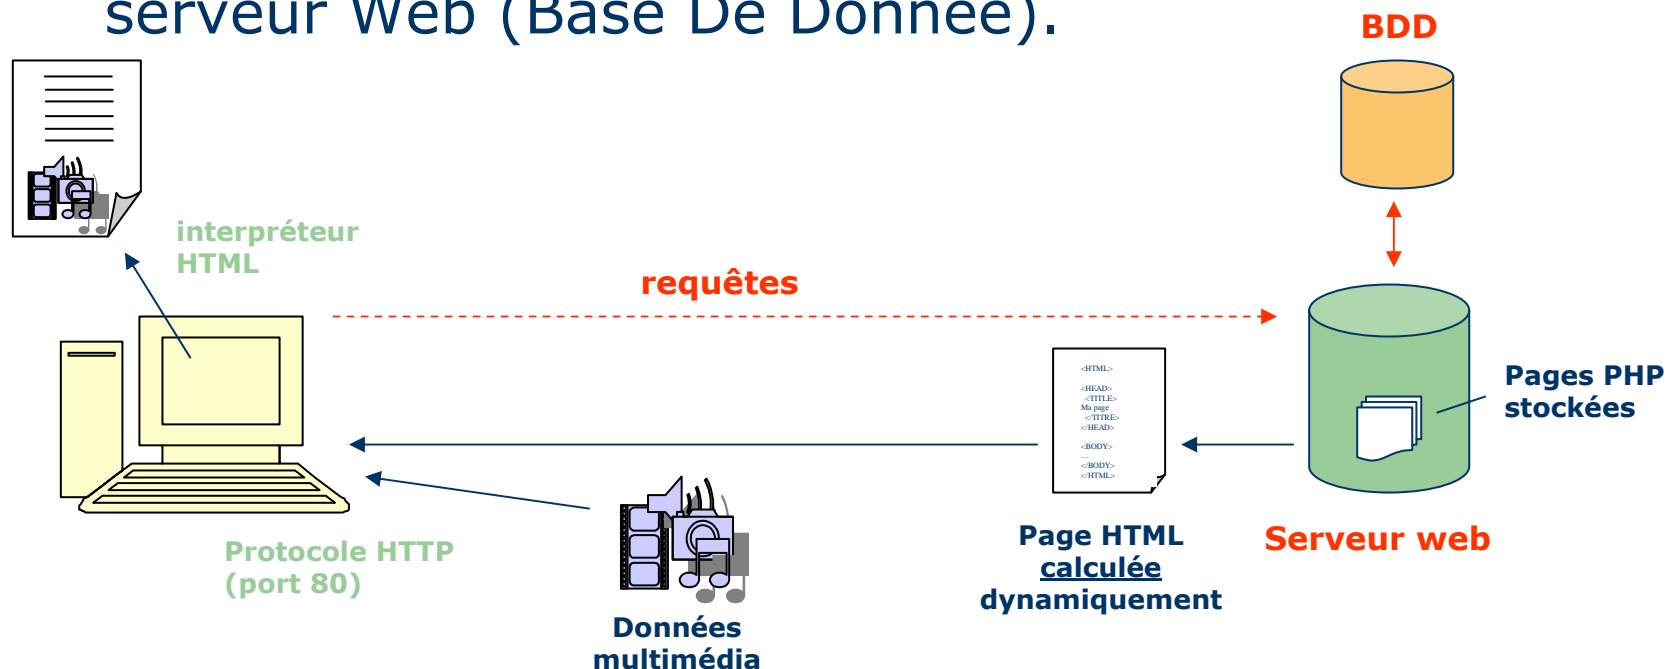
serveur Web (Base De Donnée).

BDD

interpréteur HTML

requêtes

Pages PHP stockées

<HTML>
<HEAD>
<TITLE>
Ma page
</TITRE>
</HEAD>
<BODY>
...
</BODY>
</HTML>

Protocole HTTP (port 80)

Page HTML calculée dynamiquement

Serveur web

Données multimédia